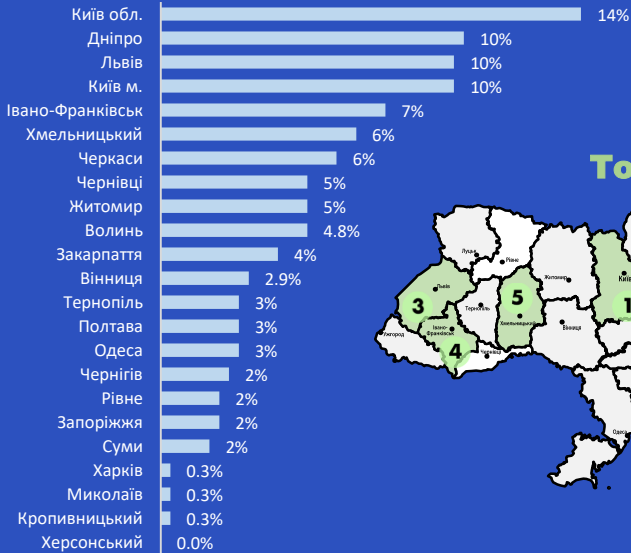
| | |
|---|---|
| Київ обл. | 14% |
| Дніпро | 10% |
| Львів | 10% |
| Київ м. | 10% |
| Івано-Франківськ | 7% |
| Хмельницький | 6% |
| Черкаси | 6% |
| Чернівці | 5% |
| Житомир | 5% |
| Волинь | 4.8% |
| Закарпаття | 4% |
| Вінниця | 2.9% |
| Тернопіль | 3% |
| Полтава | 3% |
| Одеса | 3% |
| Чернігів | 2% |
| Рівне | 2% |
| Запоріжжя | 2% |
| Суми | 2% |
| Харків | 0.3% |
| Миколаїв | 0.3% |
| Кропивницький | 0.3% |
| Херсонський | 0.0% |

То

Луцьк
Рівне
Житомир
Київ
Львів
Тернопіль
Хмельницький
Вінниця
Ужгород
Івано-Франківськ
Чернівці
Одеса
3
5
1
4